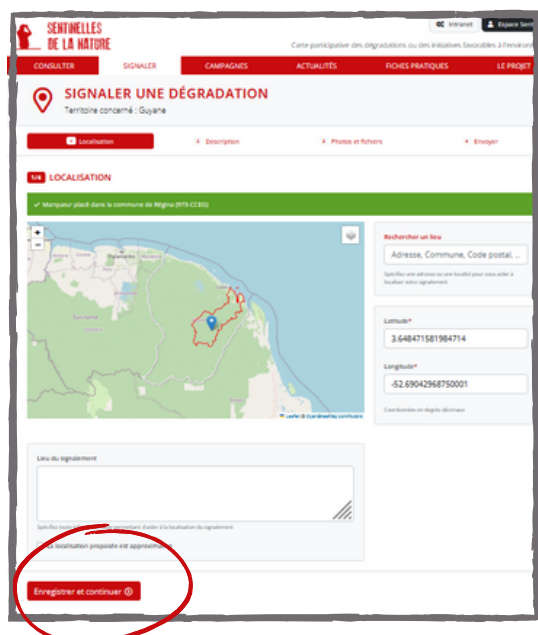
SENTINELLES DE LA NATURE

Intranet
Espace Sen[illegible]

Carte participative des dégradations ou des initiatives favorables à l'environ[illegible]

CONSULTER
SIGNALER
CAMPAGNES
ACTUALITÉS
FICHES PRATIQUES
LE PROJET

SIGNALER UNE DÉGRADATION
Territoire concerné : Guyane

1 Localisation
2 Description
3 Photos et fichiers
4 Envoyer

1/4 LOCALISATION

✓ Marqueur placé dans la commune de Régina (973-CCEG)

+
−

Guyane

Leaflet | © OpenStreetMap contributors

Rechercher un lieu
Adresse, Commune, Code postal, ...
Spécifiez une adresse ou une localité pour vous aider à localiser votre signalement

Latitude*
3.648471581984714

Longitude*
-52.69042968750001

Coordonnées en degrés décimaux

Lieu du signalement

Spécifiez tous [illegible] permettant d'aider à la localisation du signalement

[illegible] localisation proposée est approximative

Enregistrer et continuer